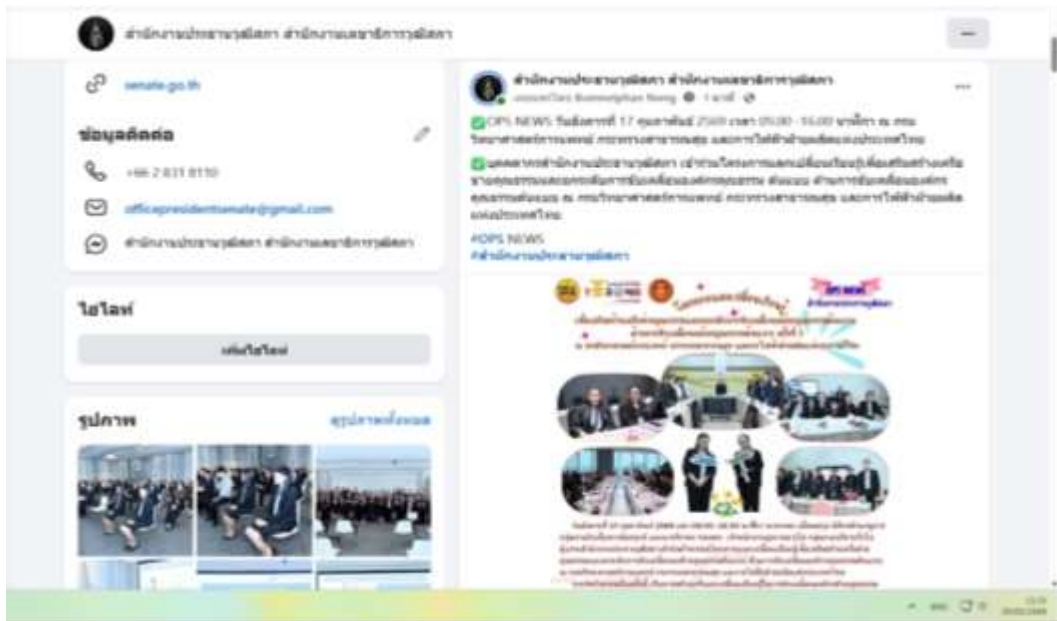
สำนักงานประธานวุฒิสภา สำนักงานเลขาธิการวุฒิสภา

senate.go.th

ข้อมูลติดต่อ

+66 2 831 9110

officepresidentsenate@gmail.com

สำนักงานประธานวุฒิสภา สำนักงานเลขาธิการวุฒิสภา

ไฮไลท์

เพิ่มไฮไลท์

รูปภาพ

ดูรูปภาพทั้งหมด

สำนักงานประธานวุฒิสภา สำนักงานเลขาธิการวุฒิสภา

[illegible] · 1 นาที

OPS NEWS วันอังคารที่ 17 กุมภาพันธ์ 2569 เวลา 09.00 - 16.00 นาฬิกา ณ กรมวิทยาศาสตร์การแพทย์ กระทรวงสาธารณสุข และการไฟฟ้าฝ่ายผลิตแห่งประเทศไทย

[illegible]

#OPS NEWS
#สำนักงานประธานวุฒิสภา

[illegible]